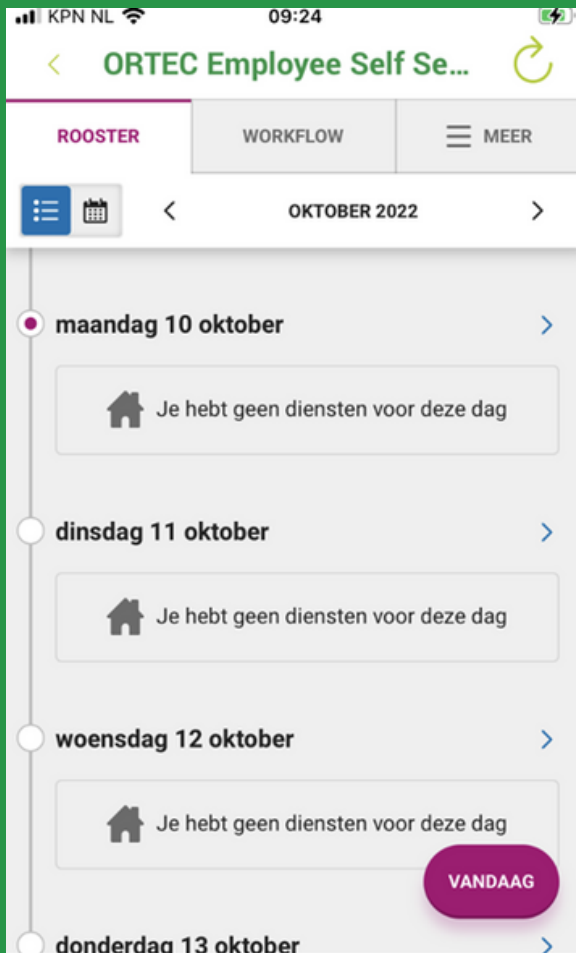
KPN NL 09:24

ORTEC Employee Self Se...

ROOSTER WORKFLOW MEER

OKTOBER 2022

maandag 10 oktober

Je hebt geen diensten voor deze dag

dinsdag 11 oktober

Je hebt geen diensten voor deze dag

woensdag 12 oktober

Je hebt geen diensten voor deze dag

VANDAAG

donderdag 13 oktober